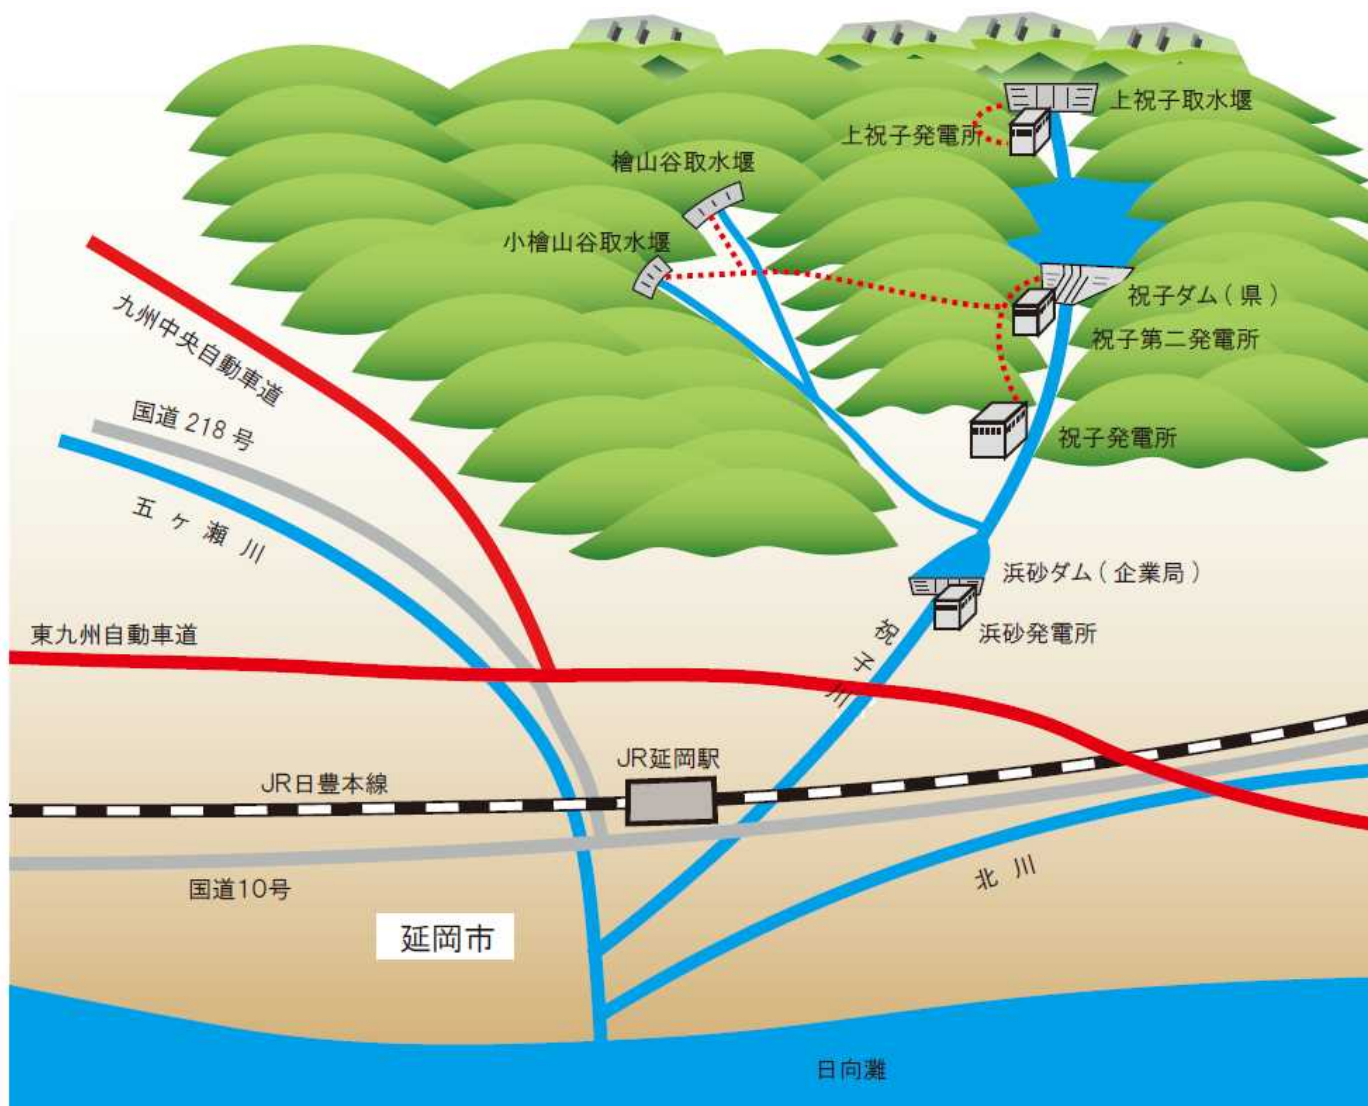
上祝子取水堰
上祝子発電所
檜山谷取水堰
小檜山谷取水堰
祝子ダム（県）
祝子第二発電所
九州中央自動車道
国道 218 号
祝子発電所
五ヶ瀬川
浜砂ダム（企業局）
浜砂発電所
東九州自動車道
祝子川
JR延岡駅
JR日豊本線
国道10号
北川
延岡市
日向灘